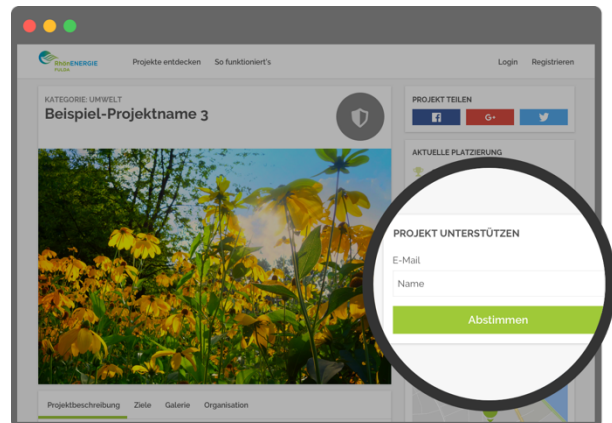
RhönENERGIE FULDA

Projekte entdecken So funktioniert's

Login Registrieren

KATEGORIE: UMWELT

Beispiel-Projektname 3

PROJEKT TEILEN

f G+

AKTUELLE PLATZIERUNG

PROJEKT UNTERSTÜTZEN

E-Mail

Name

Abstimmen

Projektbeschreibung Ziele Galerie Organisation